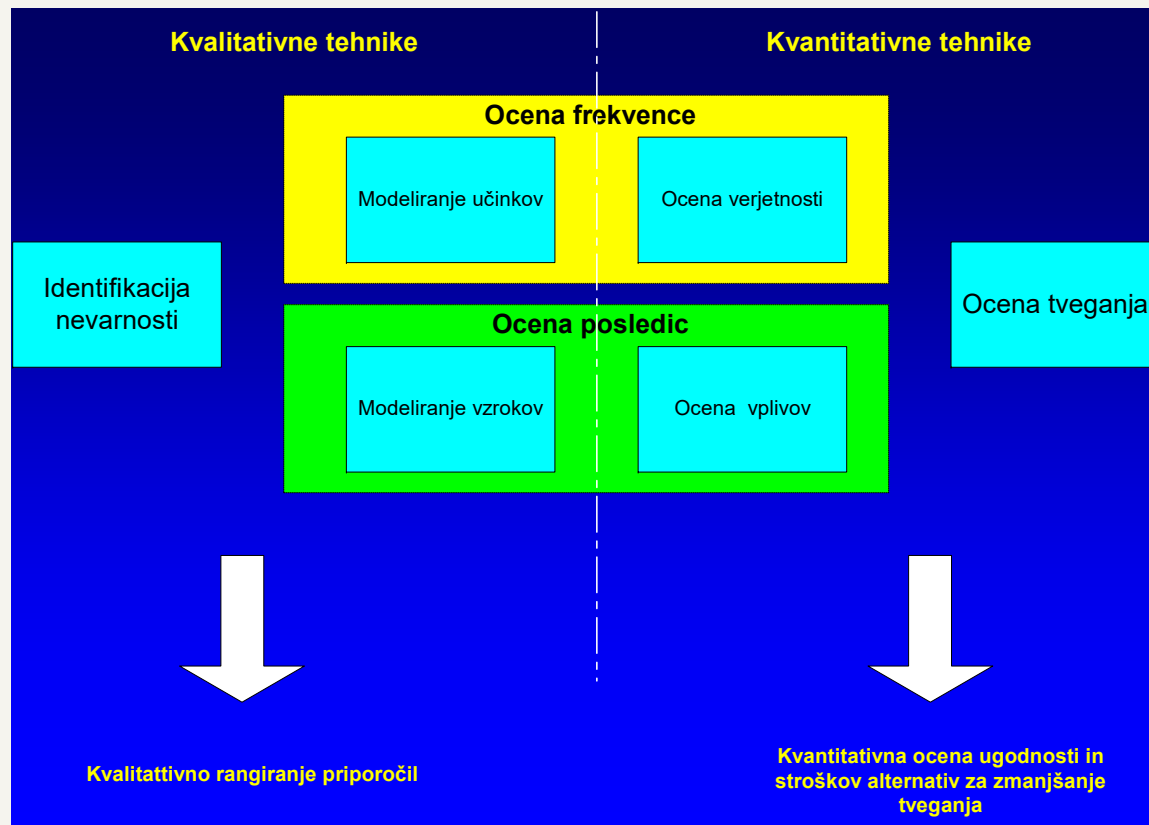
Kvalitativne tehnike

Kvantitativne tehnike

Ocena frekvence

Modeliranje učinkov

Ocena verjetnosti

Identifikacija nevarnosti

Ocena tveganja

Ocena posledic

Modeliranje vzrokov

Ocena vplivov

Kvalitattivno rangiranje priporočil

Kvantitativna ocena ugodnosti in stroškov alternativ za zmanjšanje tveganja